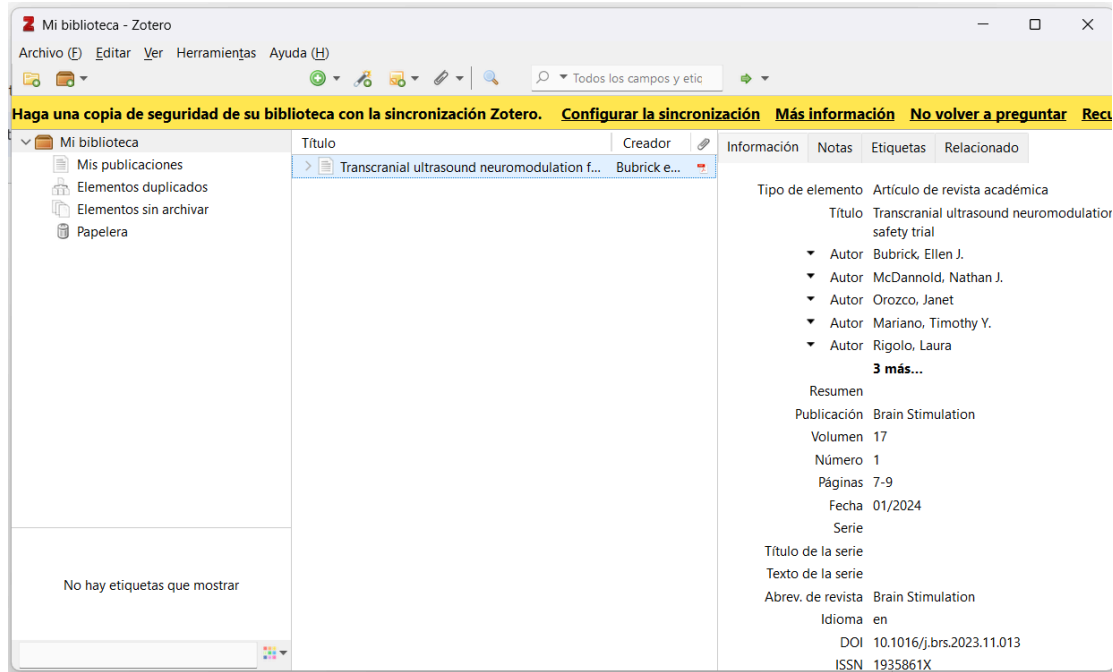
Mi biblioteca - Zotero

Archivo (F) Editar Ver Herramientas Ayuda (H)

Todos los campos y etic

Haga una copia de seguridad de su biblioteca con la sincronización Zotero. Configurar la sincronización Más información No volver a preguntar Recu

Mi biblioteca
Mis publicaciones
Elementos duplicados
Elementos sin archivar
Papelera

No hay etiquetas que mostrar

| Título | Creador |
|---|---|
| Transcranial ultrasound neuromodulation f... | Bubrick e... |

Información Notas Etiquetas Relacionado

Tipo de elemento Artículo de revista académica
Título Transcranial ultrasound neuromodulation safety trial
Autor Bubrick, Ellen J.
Autor McDannold, Nathan J.
Autor Orozco, Janet
Autor Mariano, Timothy Y.
Autor Rigolo, Laura
3 más...
Resumen
Publicación Brain Stimulation
Volumen 17
Número 1
Páginas 7-9
Fecha 01/2024
Serie
Título de la serie
Texto de la serie
Abrev. de revista Brain Stimulation
Idioma en
DOI 10.1016/j.brs.2023.11.013
ISSN 1935861X